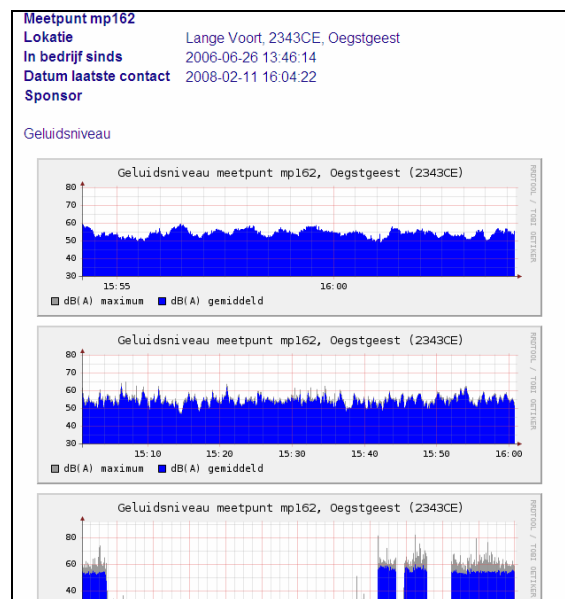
Meetpunt mp162

| | |
|---|---|
| Lokatie | Lange Voort, 2343CE, Oegstgeest |
| In bedrijf sinds | 2006-06-26 13:46:14 |
| Datum laatste contact | 2008-02-11 16:04:22 |
| Sponsor | |

Geluidsniveau

Geluidsniveau meetpunt mp162, Oegstgeest (2343CE)

80
70
60
50
40
30
15:55
16:00

dB(A) maximum dB(A) gemiddeld

RRDTOOL / TOBI OETIKER

Geluidsniveau meetpunt mp162, Oegstgeest (2343CE)

80
70
60
50
40
30
15:10 15:20 15:30 15:40 15:50 16:00

dB(A) maximum dB(A) gemiddeld

RRDTOOL / TOBI OETIKER

Geluidsniveau meetpunt mp162, Oegstgeest (2343CE)

80
60
40

RRDTOOL / TOBI OETIKER